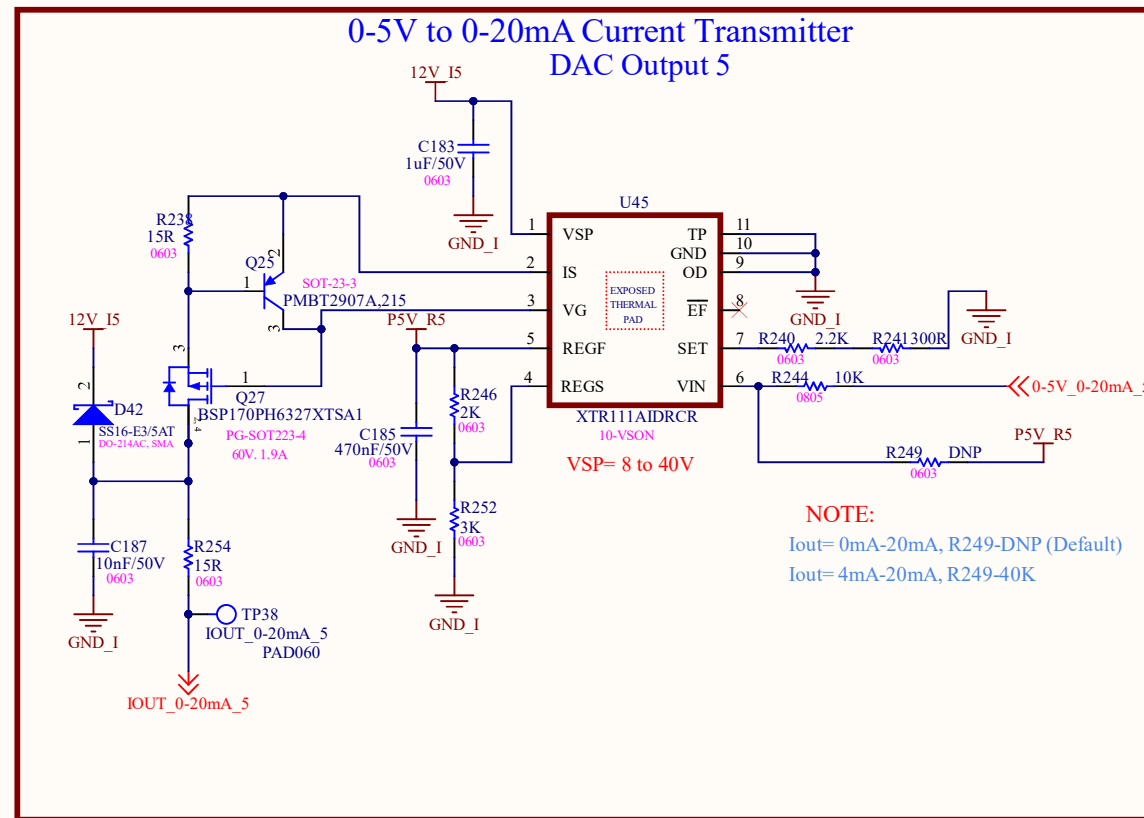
0-5V to 0-20mA Current Transmitter
DAC Output 5

12V_I5

C183
1uF/50V
0603

GND_I

U45

1 VSP
2 IS
3 VG
5 REGF
4 REGS

TP 11
GND 10
OD 9
$\overline{EF}$ 8
SET 7
VIN 6

EXPOSED THERMAL PAD

XTR111AIDRCR
10-VSON

VSP= 8 to 40V

GND_I

GND_I

R240 2.2K
0603
R241300R
0603

R244 10K
0805

0-5V_0-20mA_

R249 DNP
0603

P5V_R5

R238
15R
0603

Q25
SOT-23-3
PMBT2907A,215

P5V_R5

R246
2K
0603

C185
470nF/50V
0603

GND_I

R252
3K
0603

GND_I

12V_I5

D42
SS16-E3/5AT
DO-214AC, SMA

Q27
BSP170PH6327XTSA1
PG-SOT223-4
60V, 1.9A

C187
10nF/50V
0603

GND_I

R254
15R
0603

TP38
IOUT_0-20mA_5
PAD060

IOUT_0-20mA_5

NOTE:
Iout= 0mA-20mA, R249-DNP (Default)
Iout= 4mA-20mA, R249-40K